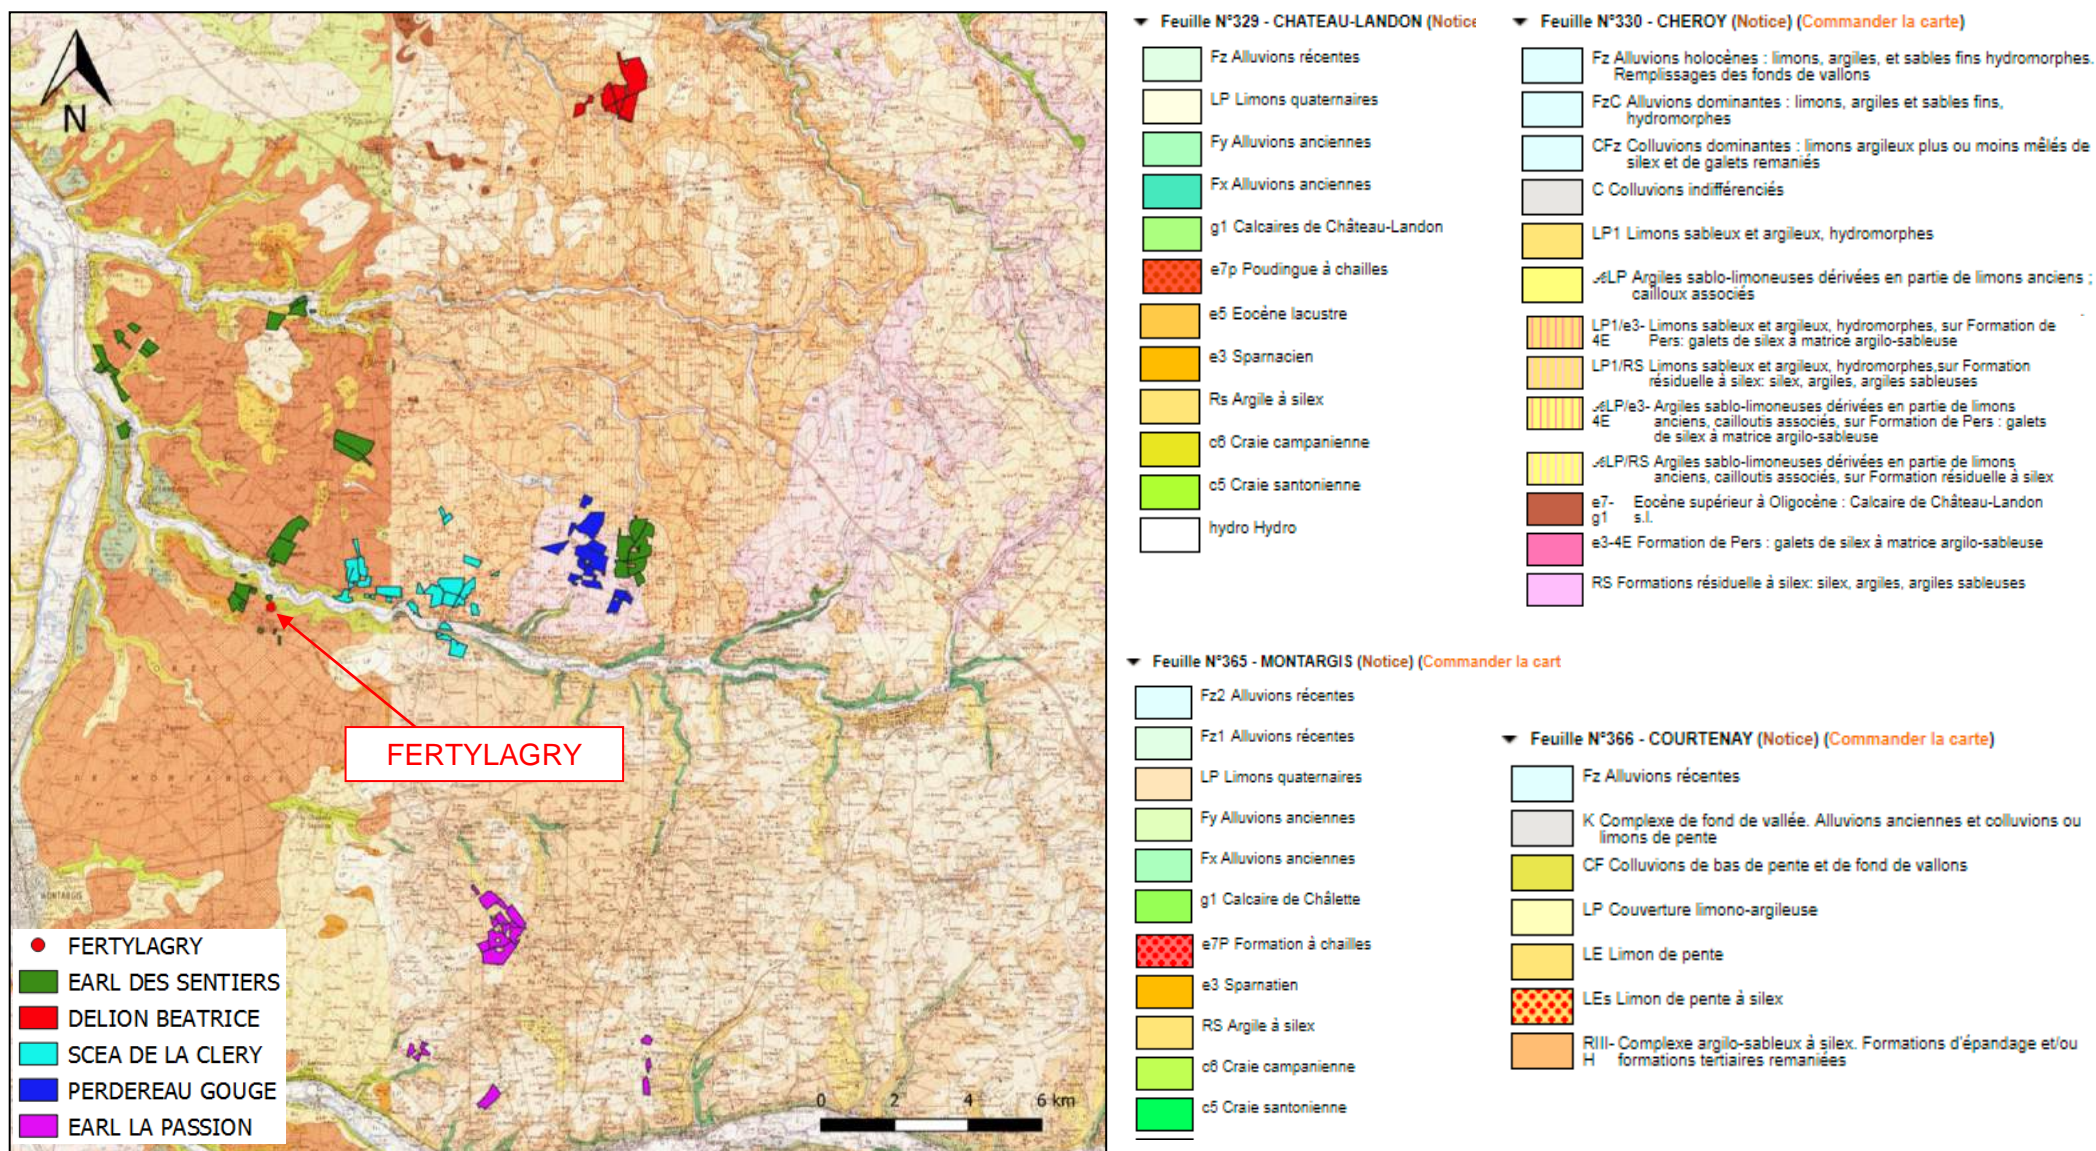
N

FERTYLAGRY

FERTYLAGRY
EARL DES SENTIERS
DELION BEATRICE
SCEA DE LA CLERY
PERDEREAU GOUGE
EARL LA PASSION

0 2 4 6 km

Feuille N°329 - CHATEAU-LANDON (Notice

Fz Alluvions récentes
LP Limons quaternaires
Fy Alluvions anciennes
Fx Alluvions anciennes
g1 Calcaires de Château-Landon
e7p Poudingue à chailles
e5 Eocène lacustre
e3 Sparnacien
Rs Argile à silex
c6 Craie campanienne
c5 Craie santonienne
hydro Hydro

Feuille N°330 - CHEROY (Notice) (Commander la carte)

Fz Alluvions holocènes : limons, argiles, et sables fins hydromorphes. Remplissages des fonds de vallons
FzC Alluvions dominantes : limons, argiles et sables fins, hydromorphes
CFz Colluvions dominantes : limons argileux plus ou moins mêlés de silex et de galets remaniés
C Colluvions indifférenciés
LP1 Limons sableux et argileux, hydromorphes
ALP Argiles sablo-limoneuses dérivées en partie de limons anciens ; cailloux associés
LP1/e3-4E Limons sableux et argileux, hydromorphes, sur Formation de Pers: galets de silex à matrice argilo-sableuse
LP1/RS Limons sableux et argileux, hydromorphes,sur Formation résiduelle à silex: silex, argiles, argiles sableuses
ALP/e3-4E Argiles sablo-limoneuses dérivées en partie de limons anciens, cailloutis associés, sur Formation de Pers : galets de silex à matrice argilo-sableuse
ALP/RS Argiles sablo-limoneuses dérivées en partie de limons anciens, cailloutis associés, sur Formation résiduelle à silex
e7-g1 Eocène supérieur à Oligocène : Calcaire de Château-Landon s.l.
e3-4E Formation de Pers : galets de silex à matrice argilo-sableuse
RS Formations résiduelle à silex: silex, argiles, argiles sableuses

Feuille N°365 - MONTARGIS (Notice) (Commander la cart

Fz2 Alluvions récentes
Fz1 Alluvions récentes
LP Limons quaternaires
Fy Alluvions anciennes
Fx Alluvions anciennes
g1 Calcaire de Châlette
e7P Formation à chailles
e3 Sparnatien
RS Argile à silex
c6 Craie campanienne
c5 Craie santonienne

Feuille N°366 - COURTENAY (Notice) (Commander la carte)

Fz Alluvions récentes
K Complexe de fond de vallée. Alluvions anciennes et colluvions ou limons de pente
CF Colluvions de bas de pente et de fond de vallons
LP Couverture limono-argileuse
LE Limon de pente
LEs Limon de pente à silex
RIII-H Complexe argilo-sableux à silex. Formations d'épandage et/ou formations tertiaires remaniées